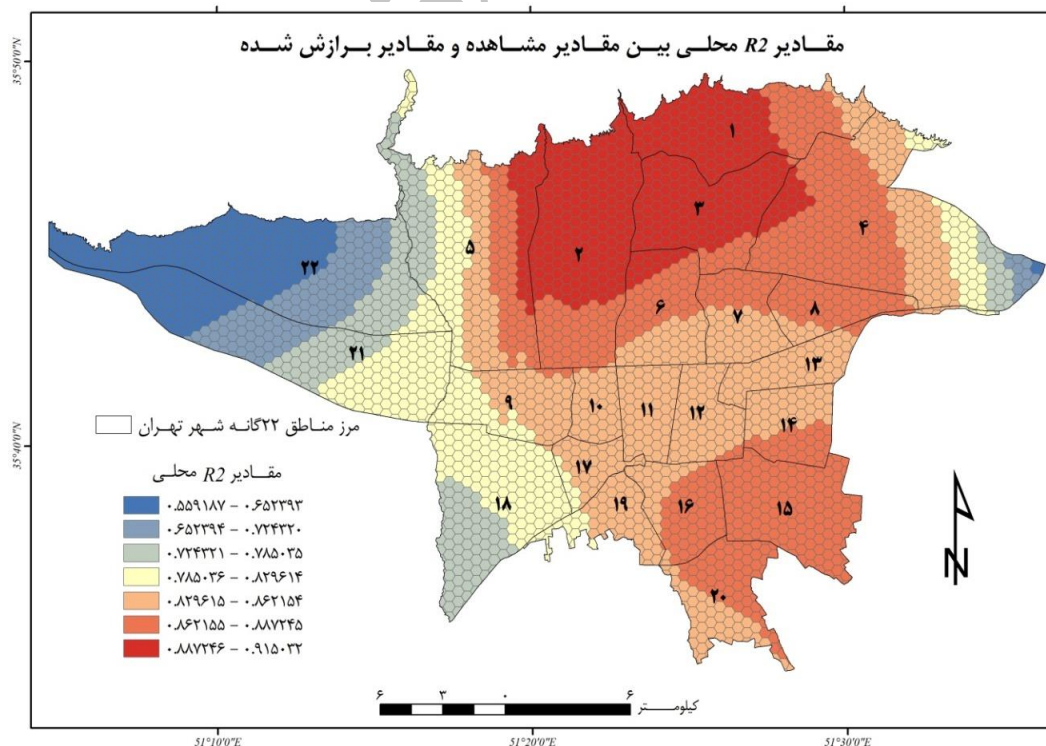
مقادیر $R2$ محلی بین مقادیر مشاهده و مقادیر برازش شده

35°50'0"N

35°40'0"N

۱
۲
۳
۴
۵
۶
۷
۸
۹
۱۰
۱۱
۱۲
۱۳
۱۴
۱۵
۱۶
۱۷
۱۸
۱۹
۲۰
۲۱
۲۲

مرز مناطق ۲۲گانه شهر تهران

مقادیر $R2$ محلی
۰.۵۵۹۱۸۷ - ۰.۶۵۲۳۹۳
۰.۶۵۲۳۹۴ - ۰.۷۲۴۳۲۰
۰.۷۲۴۳۲۱ - ۰.۷۸۵۰۳۵
۰.۷۸۵۰۳۶ - ۰.۸۲۹۶۱۴
۰.۸۲۹۶۱۵ - ۰.۸۶۲۱۵۴
۰.۸۶۲۱۵۵ - ۰.۸۸۷۲۴۵
۰.۸۸۷۲۴۶ - ۰.۹۱۵۰۳۲

N

۶ ۳ ۰ ۶ کیلومتر

51°10'0"E
51°20'0"E
51°30'0"E